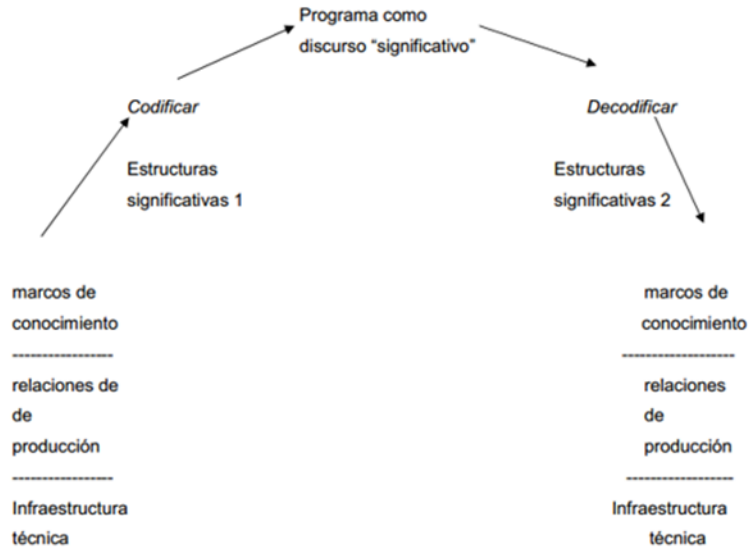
Programa como discurso "significativo"

Codificar

Estructuras significativas 1

Decodificar

Estructuras significativas 2

marcos de conocimiento
----------------
relaciones de de producción
----------------
Infraestructura técnica

marcos de conocimiento
----------------
relaciones de producción
----------------
Infraestructura técnica